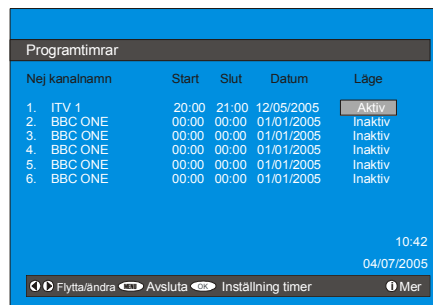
Programtimrar

| Nej kanalnamn | Start | Slut | Datum | Läge |
|---|---|---|---|---|
| 1. ITV 1 | 20:00 | 21:00 | 12/05/2005 | Aktiv |
| 2. BBC ONE | 00:00 | 00:00 | 01/01/2005 | Inaktiv |
| 3. BBC ONE | 00:00 | 00:00 | 01/01/2005 | Inaktiv |
| 4. BBC ONE | 00:00 | 00:00 | 01/01/2005 | Inaktiv |
| 5. BBC ONE | 00:00 | 00:00 | 01/01/2005 | Inaktiv |
| 6. BBC ONE | 00:00 | 00:00 | 01/01/2005 | Inaktiv |

10:42
04/07/2005

Flytta/ändra MENU Avsluta OK Inställning timer i Mer